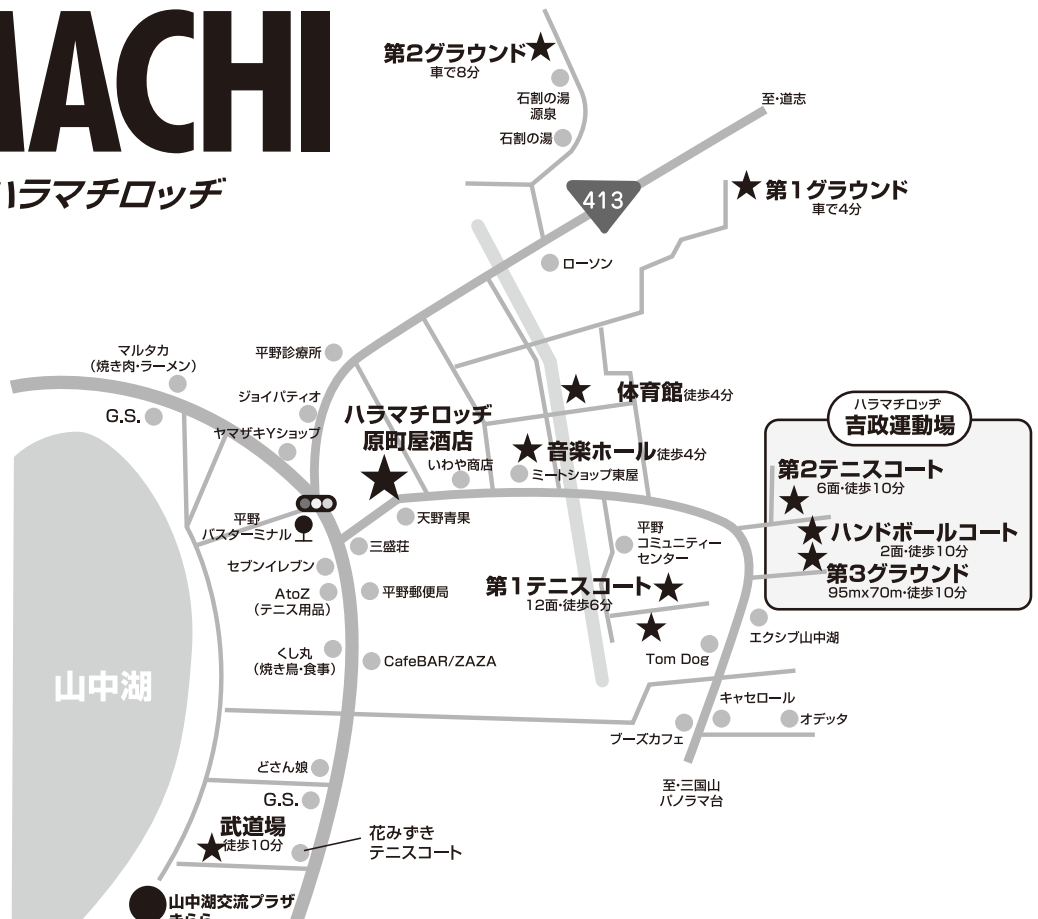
IACHI
ハラマチロッヂ

第2グラウンド
車で8分
石割の湯
源泉
石割の湯
至・道志
413
第1グラウンド
車で4分
ローソン
マルタカ
(焼き肉・ラーメン)
平野診療所
ジョイパティオ
G.S.
ヤマザキYショップ
体育館徒歩4分
ハラマチロッヂ
原町屋酒店
音楽ホール徒歩4分
いわや商店
ミートショップ東屋
ハラマチロッヂ
吉政運動場
第2テニスコート
6面・徒歩10分
ハンドボールコート
2面・徒歩10分
第3グラウンド
95mx70m・徒歩10分
平野
バスターミナル
天野青果
三盛荘
平野
コミュニティー
センター
セブンイレブン
AtoZ
(テニス用品)
平野郵便局
第1テニスコート
12面・徒歩6分
エクシブ山中湖
くし丸
(焼き鳥・食事)
CafeBAR/ZAZA
Tom Dog
山中湖
キャセロール
オデッタ
ブーズカフェ
どさん娘
G.S.
至・三国山
パノラマ台
武道場
徒歩10分
花みずき
テニスコート
山中湖交流プラザ
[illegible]